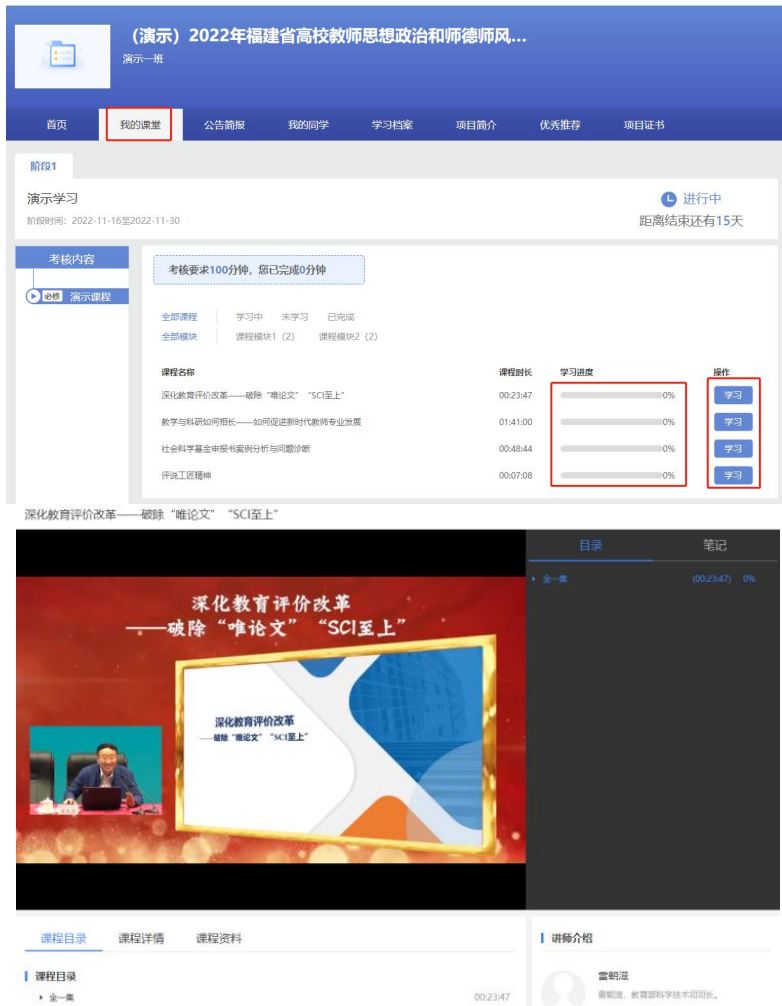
（演示）2022年福建省高校教师思想政治和师德师风...
演示一班

首页 我的课堂 公告简报 我的同学 学习档案 项目简介 优秀推荐 项目证书

阶段1

演示学习
阶段时间：2022-11-16至2022-11-30

进行中
距离结束还有15天

考核内容
必修 演示课程

考核要求100分钟，您已完成0分钟

全部课程 | 学习中 未学习 已完成
全部模块 | 课程模块1（2） 课程模块2（2）

| 课程名称 | 课程时长 | 学习进度 | 操作 |
|---|---|---|---|
| 深化教育评价改革——破除“唯论文” “SCI至上” | 00:23:47 | 0% | 学习 |
| 教学与科研如何相长——如何促进新时代教师专业发展 | 01:41:00 | 0% | 学习 |
| 社会科学基金申报书案例分析与问题诊断 | 00:48:44 | 0% | 学习 |
| 评说工匠精神 | 00:07:08 | 0% | 学习 |

深化教育评价改革——破除“唯论文” “SCI至上”

目录 笔记
全一集 (00:23:47) 0%

深化教育评价改革
——破除“唯论文” “SCI至上”

深化教育评价改革
——破除“唯论文” “SCI至上”

课程目录 课程详情 课程资料

课程目录
全一集 00:23:47

讲师介绍
雷朝滋
雷朝滋，教育部科学技术司司长。